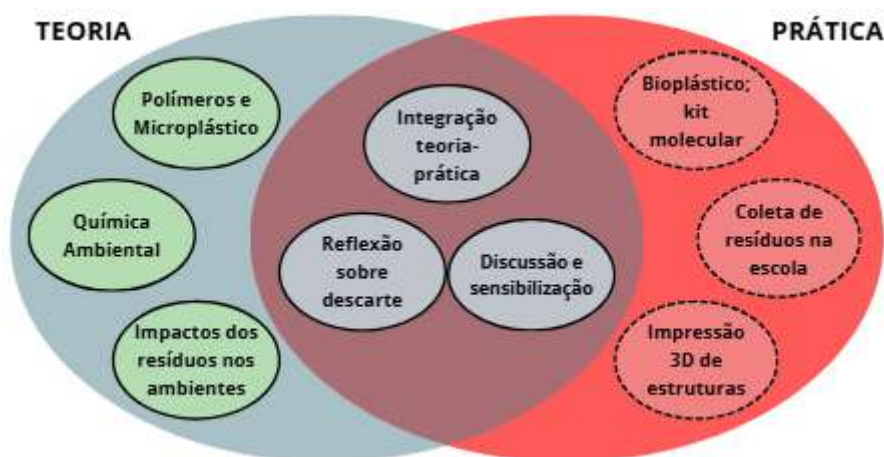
TEORIA

PRÁTICA

Polímeros e Microplástico

Química Ambiental

Impactos dos resíduos nos ambientes

Integração teoria-prática

Reflexão sobre descarte

Discussão e sensibilização

Bioplástico; kit molecular

Coleta de resíduos na escola

Impressão 3D de estruturas